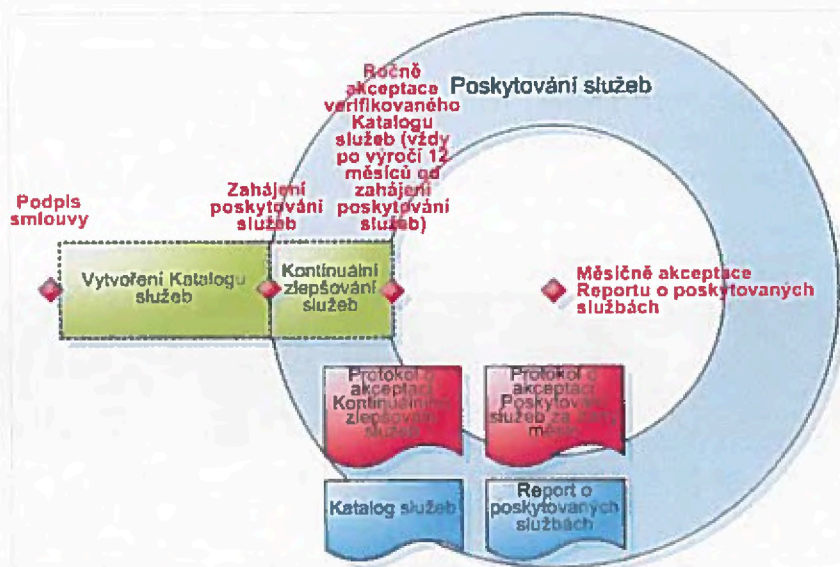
Poskytování služeb

Podpis smlouvy

Zahájení poskytování služeb

Ročně akceptace verifikovaného Katalogu služeb (vždy po výročí 12 měsíců od zahájení poskytování služeb)

Vytvoření Katalogu služeb

Kontinuální zlepšování služeb

Měsíčně akceptace Reportu o poskytovaných službách

Protokol o akceptaci Kontinuálního zlepšování služeb

Protokol o akceptaci Poskytování služeb za daný měsíc

Katalog služeb

Report o poskytovaných službách